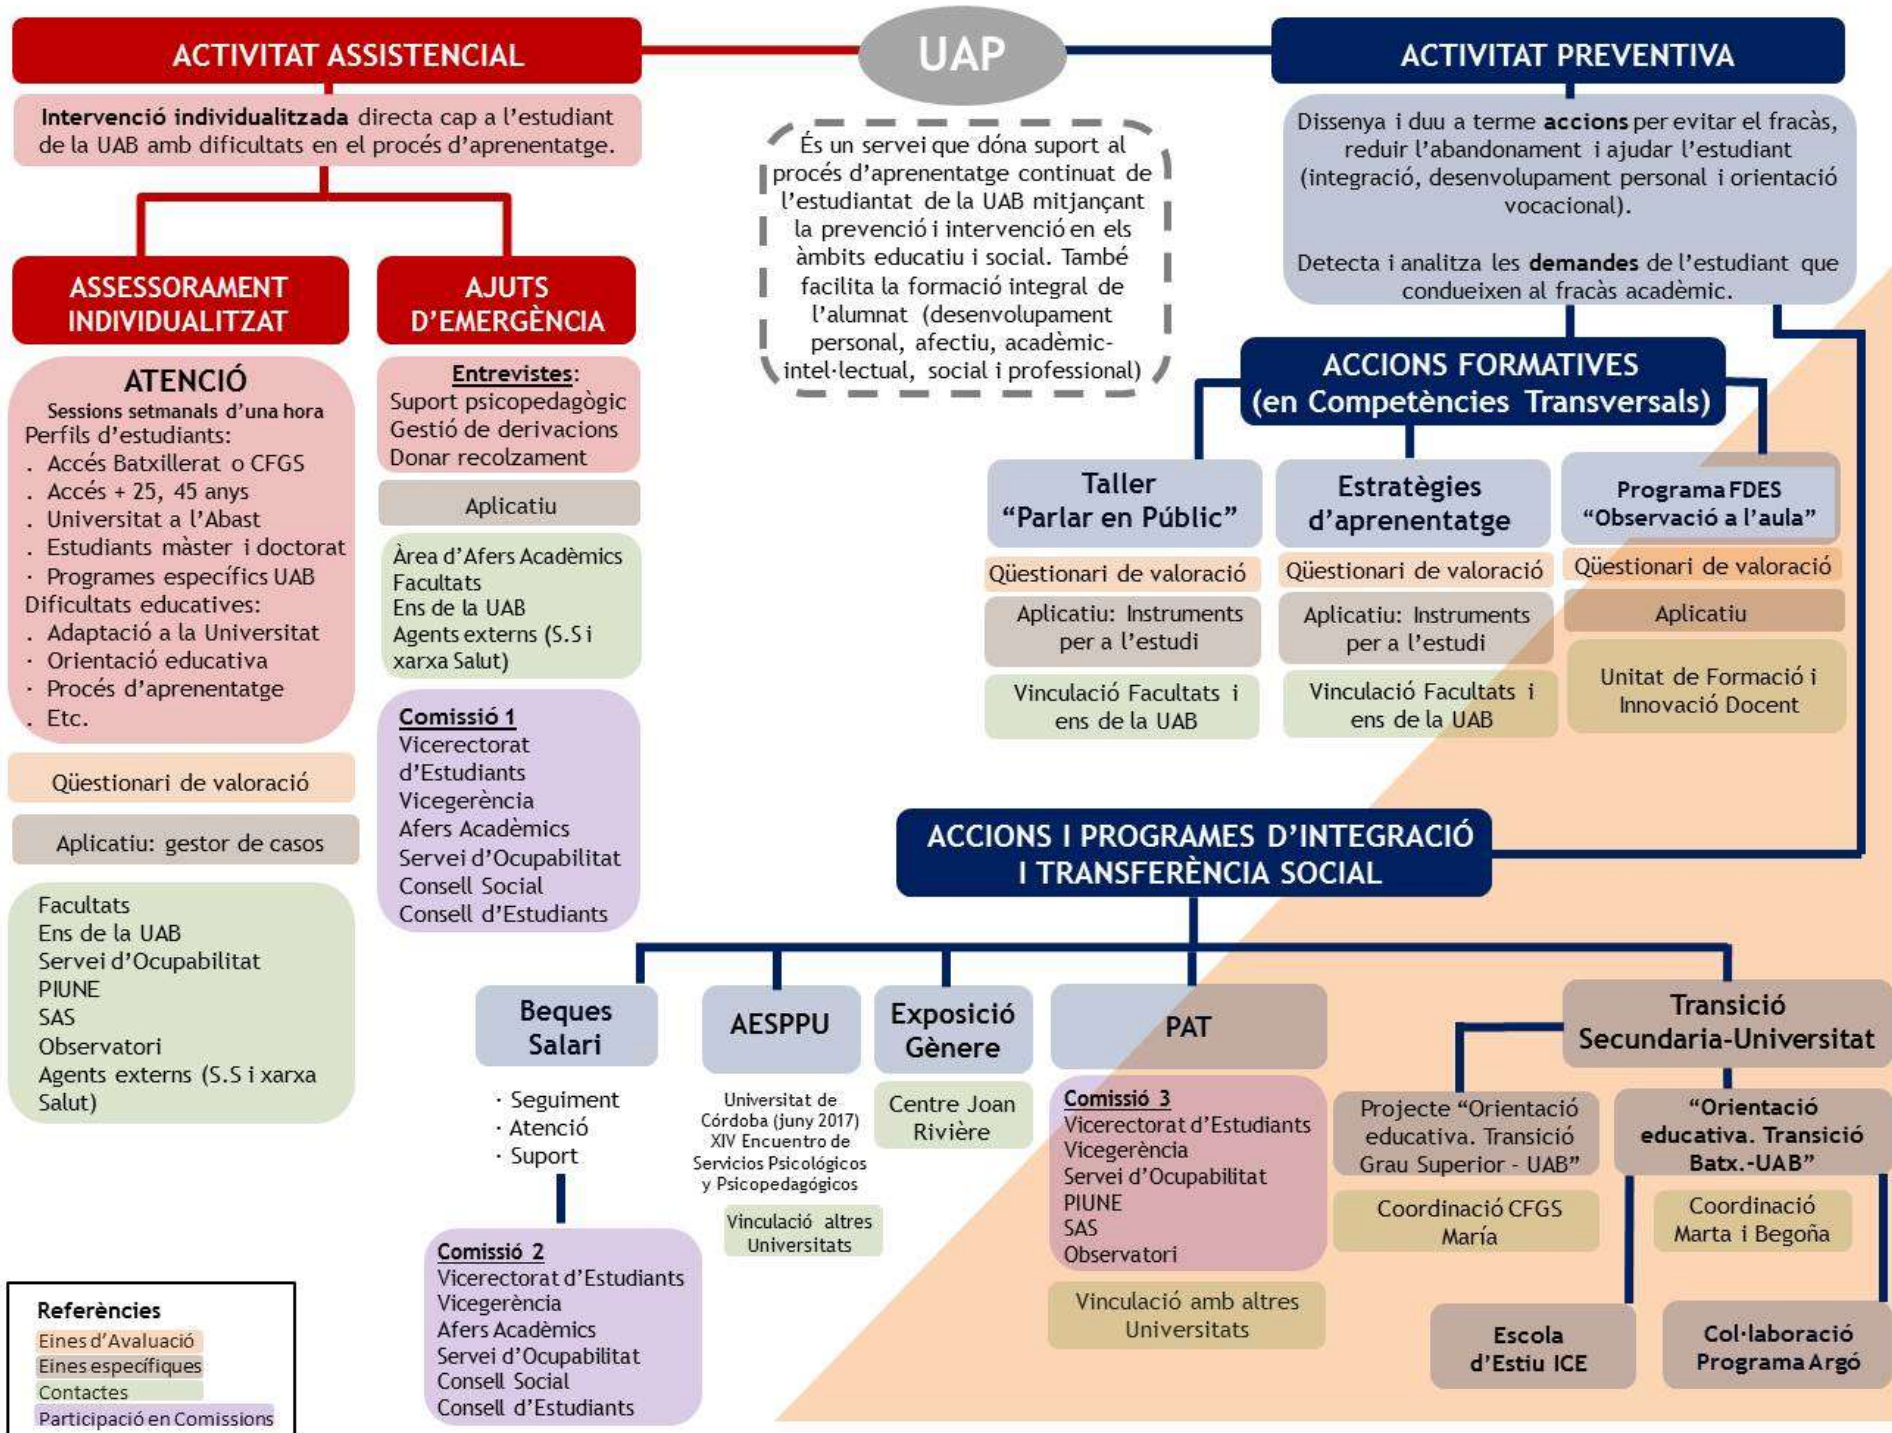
ACTIVITAT ASSISTENCIAL

UAP

ACTIVITAT PREVENTIVA

Intervenció individualitzada directa cap a l'estudiant de la UAB amb dificultats en el procés d'aprenentatge.

És un servei que dóna suport al procés d'aprenentatge continuat de l'estudiantat de la UAB mitjançant la prevenció i intervenció en els àmbits educatiu i social. També facilita la formació integral de l'alumnat (desenvolupament personal, afectiu, acadèmic-intel·lectual, social i professional)

Dissenya i duu a terme accions per evitar el fracàs, reduir l'abandonament i ajudar l'estudiant (integració, desenvolupament personal i orientació vocacional).

Detecta i analitza les demandes de l'estudiant que condueixen al fracàs acadèmic.

ASSESSORAMENT INDIVIDUALITZAT

AJUTS D'EMERGÈNCIA

ATENCIÓ
Sessions setmanals d'una hora
Perfils d'estudiants:
. Accés Batxillerat o CFGS
. Accés + 25, 45 anys
. Universitat a l'Abast
. Estudiants màster i doctorat
· Programes específics UAB
Dificultats educatives:
. Adaptació a la Universitat
· Orientació educativa
· Procés d'aprenentatge
. Etc.

Entrevistes:
Suport psicopedagògic
Gestió de derivacions
Donar recolzament

Aplicatiu

Àrea d'Afers Acadèmics
Facultats
Ens de la UAB
Agents externs (S.S i xarxa Salut)

Comissió 1
Vicerectorat d'Estudiants
Vicegerència
Afers Acadèmics
Servei d'Ocupabilitat
Consell Social
Consell d'Estudiants

Qüestionari de valoració

Aplicatiu: gestor de casos

Facultats
Ens de la UAB
Servei d'Ocupabilitat
PIUNE
SAS
Observatori
Agents externs (S.S i xarxa Salut)

ACCIONS FORMATIVES
(en Competències Transversals)

Taller
"Parlar en Públic"

Qüestionari de valoració

Aplicatiu: Instruments per a l'estudi

Vinculació Facultats i ens de la UAB

Estratègies d'aprenentatge

Qüestionari de valoració

Aplicatiu: Instruments per a l'estudi

Vinculació Facultats i ens de la UAB

Programa FDES
"Observació a l'aula"

Qüestionari de valoració

Aplicatiu

Unitat de Formació i Innovació Docent

ACCIONS I PROGRAMES D'INTEGRACIÓ I TRANSFERÈNCIA SOCIAL

Beques Salari

· Seguiment
· Atenció
· Suport

Comissió 2
Vicerectorat d'Estudiants
Vicegerència
Afers Acadèmics
Servei d'Ocupabilitat
Consell Social
Consell d'Estudiants

AESPPU

Universitat de Córdoba (juny 2017) XIV Encuentro de Servicios Psicológicos y Psicopedagógicos

Vinculació altres Universitats

Exposició Gènere

Centre Joan Rivière

PAT

Comissió 3
Vicerectorat d'Estudiants
Vicegerència
Servei d'Ocupabilitat
PIUNE
SAS
Observatori

Vinculació amb altres Universitats

Transició Secundaria-Universitat

Projecte "Orientació educativa. Transició Grau Superior - UAB"

Coordinació CFGS María

"Orientació educativa. Transició Batx.-UAB"

Coordinació Marta i Begoña

Escola d'Estiu ICE

Col·laboració Programa Argó

Referències
Eines d'Avaluació
Eines específiques
Contactes
Participació en Comissions